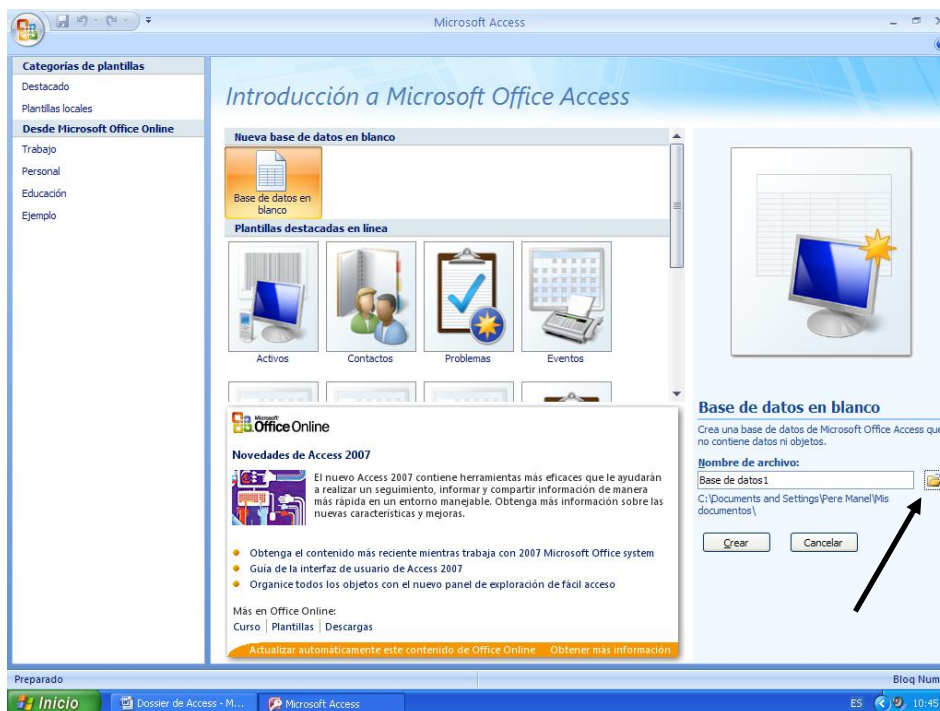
Microsoft Access

Categorías de plantillas
Destacado
Plantillas locales
Desde Microsoft Office Online
Trabajo
Personal
Educación
Ejemplo

Introducción a Microsoft Office Access

Nueva base de datos en blanco
Base de datos en blanco

Plantillas destacadas en línea
Activos
Contactos
Problemas
Eventos

Microsoft Office Online

Novedades de Access 2007
El nuevo Access 2007 contiene herramientas más eficaces que le ayudarán a realizar un seguimiento, informar y compartir información de manera más rápida en un entorno manejable. Obtenga más información sobre las nuevas características y mejoras.

Obtenga el contenido más reciente mientras trabaja con 2007 Microsoft Office system
Guía de la interfaz de usuario de Access 2007
Organice todos los objetos con el nuevo panel de exploración de fácil acceso

Más en Office Online:
Curso | Plantillas | Descargas

Actualizar automáticamente este contenido de Office Online   Obtener más información

Base de datos en blanco
Crea una base de datos de Microsoft Office Access que no contiene datos ni objetos.
Nombre de archivo:
Base de datos1
C:\Documents and Settings\Pere Manel\Mis documentos\
Crear
Cancelar

Preparado
Bloq Num

Inicio
Dossier de Access - M...
Microsoft Access
ES 10:45